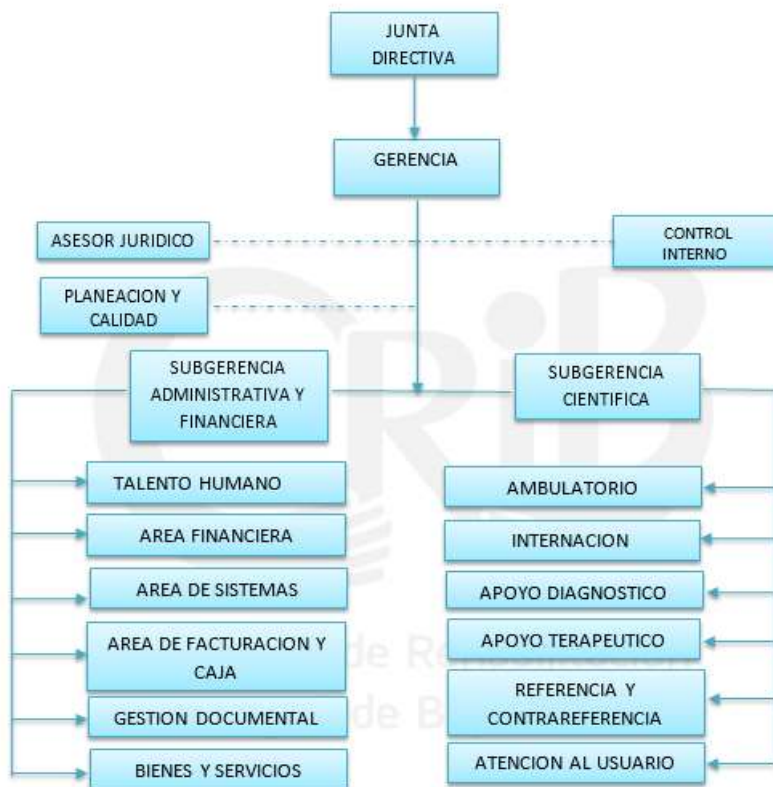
JUNTA DIRECTIVA

GERENCIA

ASESOR JURIDICO

CONTROL INTERNO

PLANEACION Y CALIDAD

SUBGERENCIA ADMINISTRATIVA Y FINANCIERA

SUBGERENCIA CIENTIFICA

TALENTO HUMANO

AREA FINANCIERA

AREA DE SISTEMAS

AREA DE FACTURACION Y CAJA

GESTION DOCUMENTAL

BIENES Y SERVICIOS

AMBULATORIO

INTERNACION

APOYO DIAGNOSTICO

APOYO TERAPEUTICO

REFERENCIA Y CONTRAREFERENCIA

ATENCION AL USUARIO